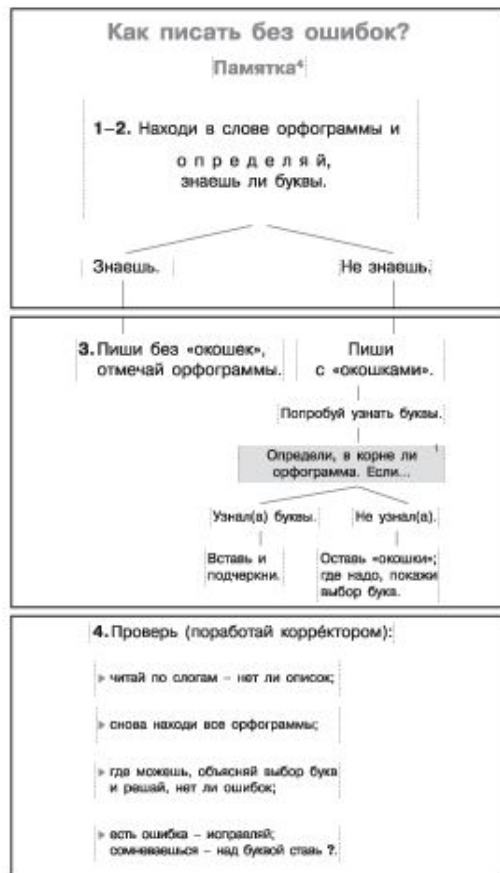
Как писать без ошибок?

Памятка⁴

1–2. Находи в слове орфограммы и о п р е д е л я й, знаешь ли буквы.

Знаешь.

Не знаешь.

3. Пиши без «окошек», отмечай орфограммы.

Пиши с «окошками».

Попробуй узнать буквы.

Определи, в корне ли орфограмма. Если...

Узнал(а) буквы.

Не узнал(а).

Вставь и подчеркни.

Оставь «окошки»; где надо, покажи выбор букв.

4. Проверь (поработай корректором):

читай по слогам – нет ли описок;

снова находи все орфограммы;

где можешь, объясняй выбор букв и решай, нет ли ошибок;

есть ошибка – исправляй; сомневаешься – над буквой ставь ?.